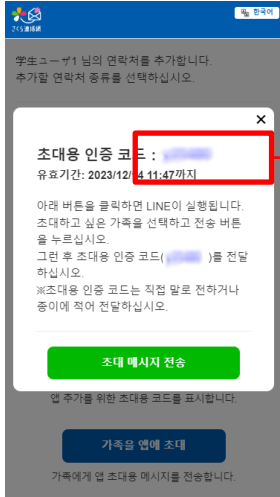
さくら連絡網

한국어

学生ユーザ1 님의 연락처를 추가합니다.
추가할 연락처 종류를 선택하십시오.

×

초대용 인증 코드 : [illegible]

유효기간: 2023/12/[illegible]4 11:47까지

아래 버튼을 클릭하면 LINE이 실행됩니다. 초대하고 싶은 가족을 선택하고 전송 버튼을 누르십시오.
그런 후 초대용 인증 코드([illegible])를 전달하십시오.
※초대용 인증 코드는 직접 말로 전하거나 종이에 적어 전달하십시오.

초대 메시지 전송

앱 추가를 위한 초대용 코드를 표시합니다.

가족을 앱에 초대

가족에게 앱 초대용 메시지를 전송합니다.